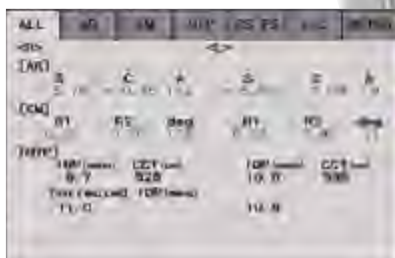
ALL | AR | KM | NIDEK? | CCT PS | ... | MENU

<R> <L>

[AR]
S C A S C A
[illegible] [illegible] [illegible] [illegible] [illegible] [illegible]

[KM]
R1 R2 deg R1 R2 deg
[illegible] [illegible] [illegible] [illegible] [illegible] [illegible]

[NT]
IOP(mmHg) CCT(um) IOP(mmHg) CCT(um)
9.7 528 10.0 530
Time(msec) IOPc(mmHg)
11.0 11.9